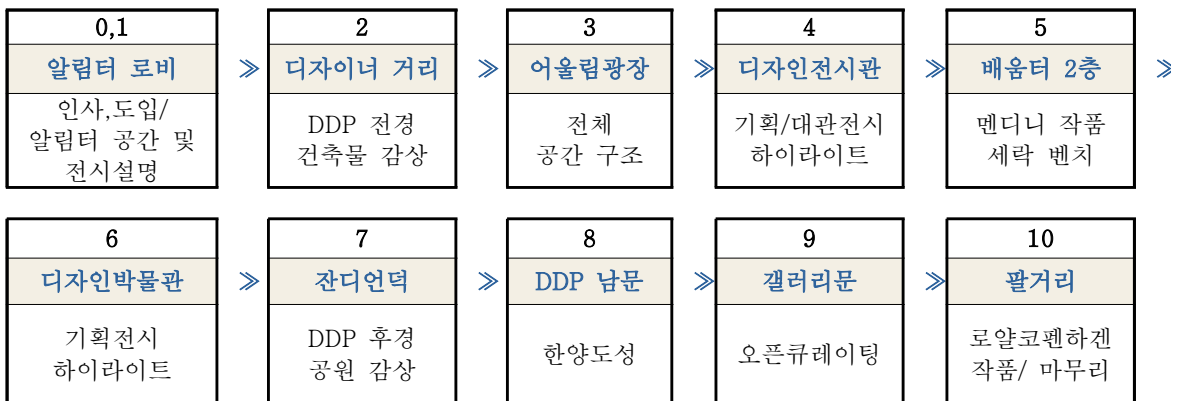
| 0,1 | | 2 | | 3 | | 4 | | 5 | |
|---|---|---|---|---|---|---|---|---|---|
| 알림터 로비 | ≫ | 디자이너 거리 | ≫ | 어울림광장 | ≫ | 디자인전시관 | ≫ | 배움터 2층 | ≫ |
| 인사,도입/ 알림터 공간 및 전시설명 | | DDP 전경 건축물 감상 | | 전체 공간 구조 | | 기획/대관전시 하이라이트 | | 멘디니 작품 세락 벤치 | |

| 6 | | 7 | | 8 | | 9 | | 10 |
|---|---|---|---|---|---|---|---|---|
| 디자인박물관 | ≫ | 잔디언덕 | ≫ | DDP 남문 | ≫ | 갤러리문 | ≫ | 팔거리 |
| 기획전시 하이라이트 | | DDP 후경 공원 감상 | | 한양도성 | | 오픈큐레이팅 | | 로얄코펜하겐 작품/ 마무리 |